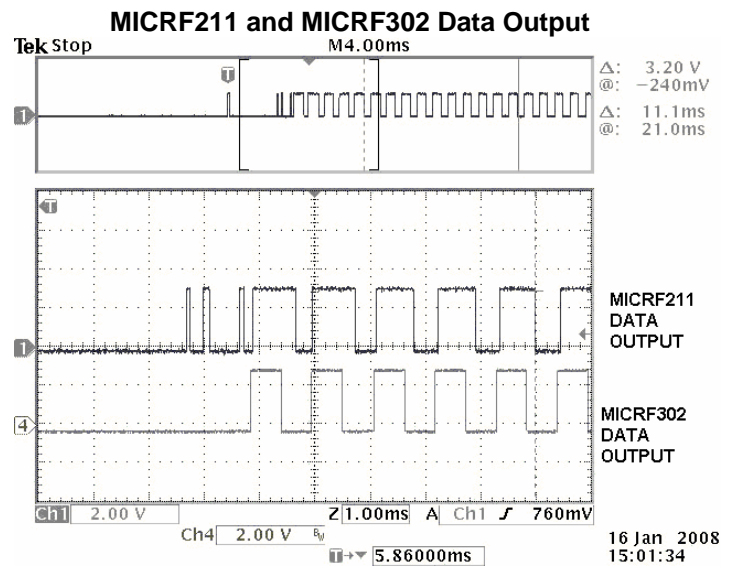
MICRF211 and MICRF302 Data Output

Tek Stop M4.00ms

T

1

Δ: 3.20 V
@: −240mV
Δ: 11.1ms
@: 21.0ms

T

1

4

MICRF211 DATA OUTPUT

MICRF302 DATA OUTPUT

Ch1 2.00 V Z 1.00ms A Ch1 ʃ 760mV

Ch4 2.00 V $B_W$

T→ 5.86000ms

16 Jan 2008
15:01:34